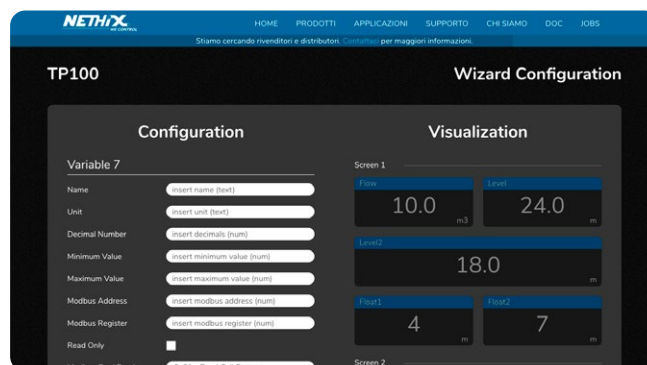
NETHIX
WE CONTROL

HOME PRODOTTI APPLICAZIONI SUPPORTO CHI SIAMO DOC JOBS

Stiamo cercando rivenditori e distributori. Contattaci per maggiori informazioni.

TP100

Wizard Configuration

Configuration

Variable 7

Name insert name (text)
Unit insert unit (text)
Decimal Number insert decimals (num)
Minimum Value insert minimum value (num)
Maximum Value insert maximum value (num)
Modbus Address insert modbus address (num)
Modbus Register insert modbus register (num)
Read Only

Visualization

Screen 1

Flow
10.0
m3

Level
24.0
m

Level2
18.0
m

Float1
4
m

Float2
7
m

Screen 2